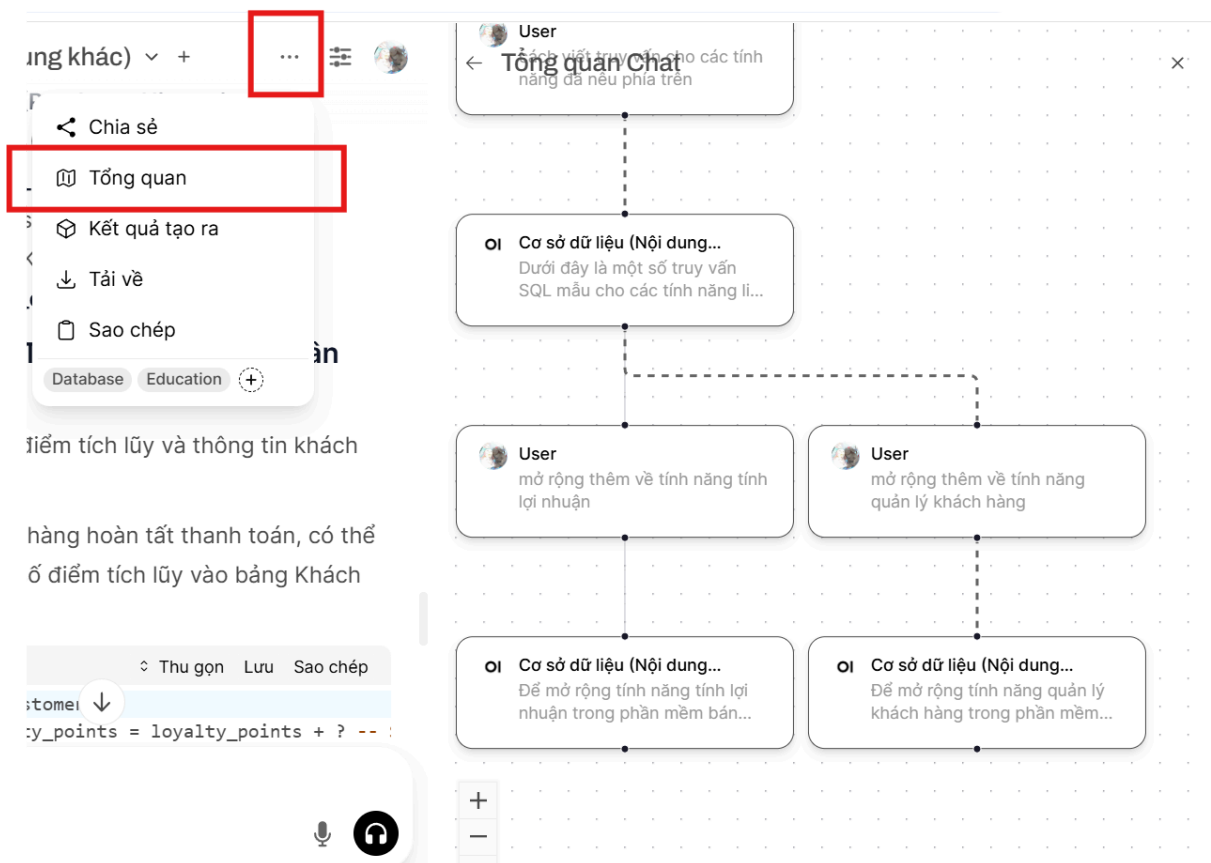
ung khác) ⌄ +

···

Chia sẻ

Tổng quan

Kết quả tạo ra

Tải về

Sao chép

Database Education +

ần

điểm tích lũy và thông tin khách

hàng hoàn tất thanh toán, có thể ố điểm tích lũy vào bảng Khách

Thu gọn Lưu Sao chép

stomer

ty_points = loyalty_points + ? --

← Tổng quan Chat

×

User
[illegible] viết truy vấn cho các tính năng đã nêu phía trên

OI Cơ sở dữ liệu (Nội dung...
Dưới đây là một số truy vấn SQL mẫu cho các tính năng li...

User
mở rộng thêm về tính năng tính lợi nhuận

User
mở rộng thêm về tính năng quản lý khách hàng

OI Cơ sở dữ liệu (Nội dung...
Để mở rộng tính năng tính lợi nhuận trong phần mềm bán...

OI Cơ sở dữ liệu (Nội dung...
Để mở rộng tính năng quản lý khách hàng trong phần mềm...

+
−